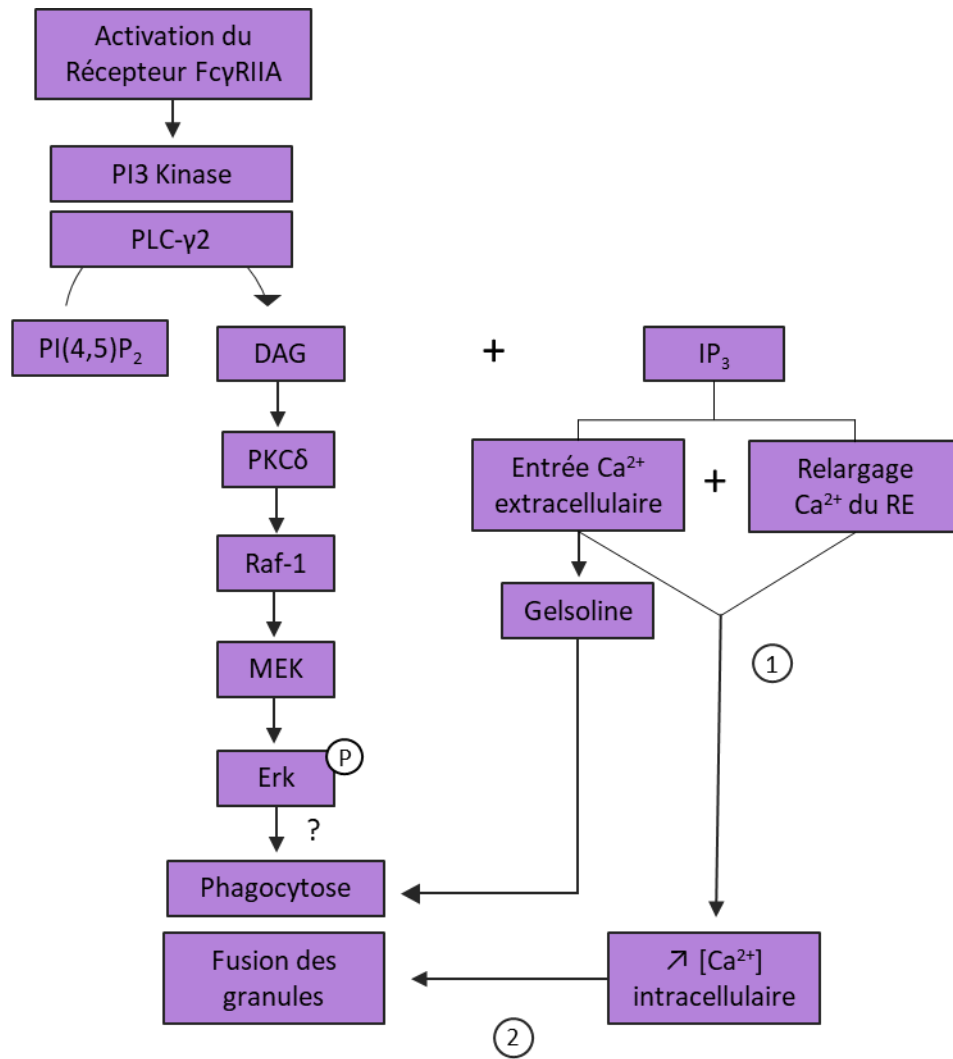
Activation du Récepteur FcγRIIA

PI3 Kinase

PLC-γ2

PI(4,5)$P_2$

DAG

+

$IP_3$

PKCδ

Entrée $Ca^{2+}$ extracellulaire

+

Relargage $Ca^{2+}$ du RE

Raf-1

Gelsoline

1

MEK

Erk

P

?

Phagocytose

Fusion des granules

↗ [$Ca^{2+}$] intracellulaire

2